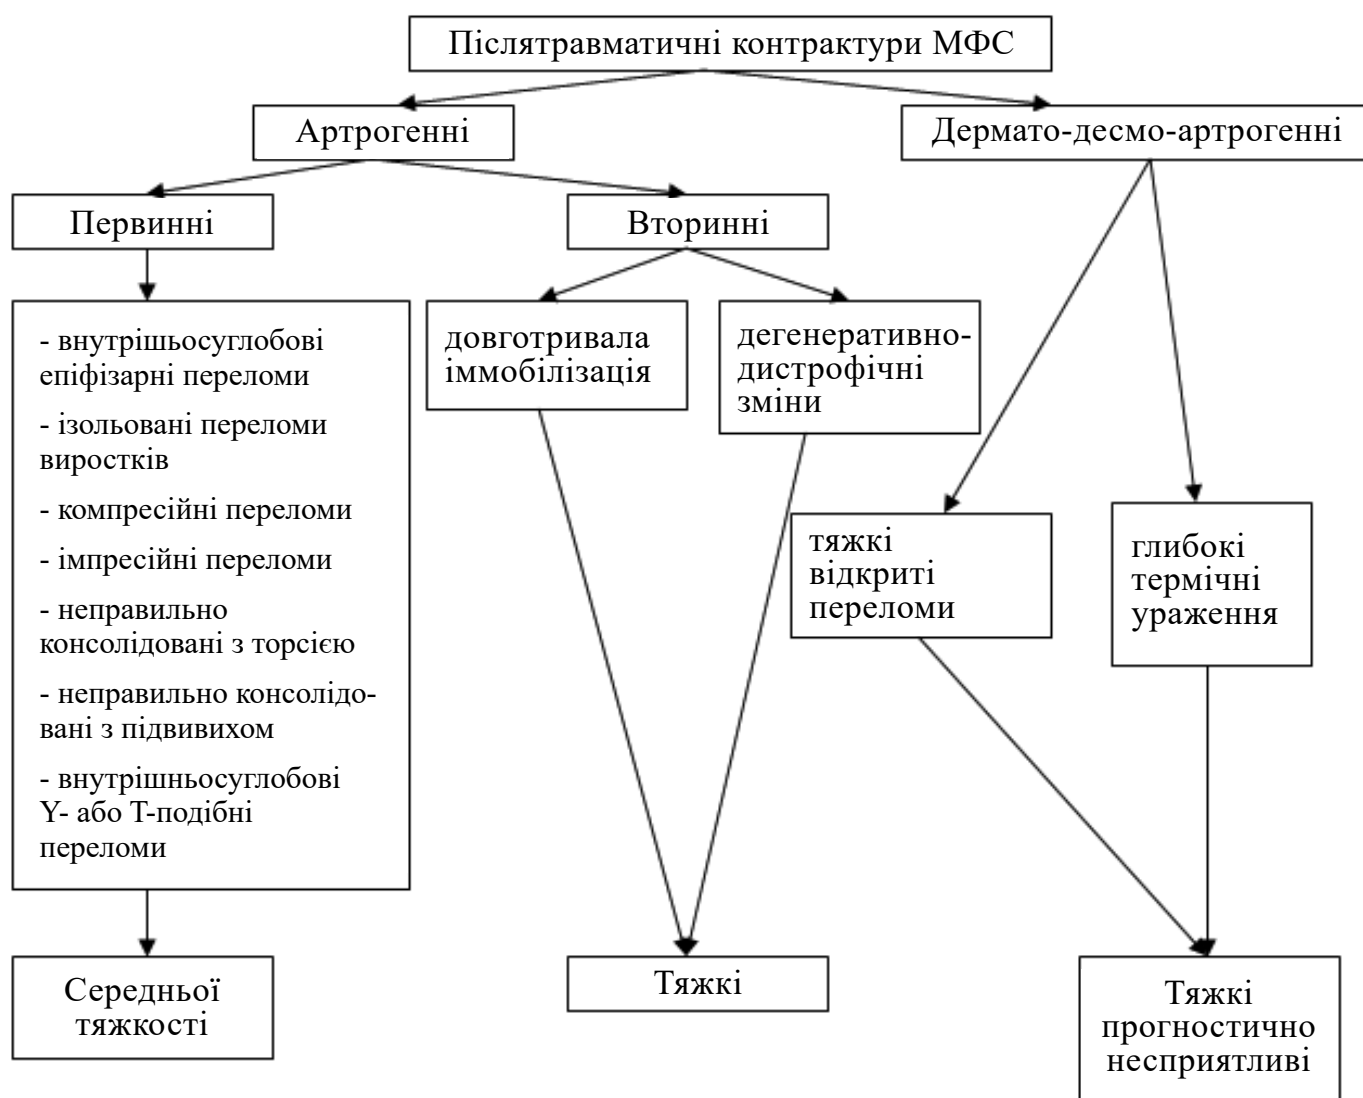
Післятравматичні контрактури МФС

Артрогенні

Дермато-десмо-артрогенні

Первинні

Вторинні

- внутрішьосуглобові епіфізарні переломи
- ізольовані переломи виростків
- компресійні переломи
- імпресійні переломи
- неправильно консолідовані з торсією
- неправильно консолідовані з підвивихом
- внутрішньосуглобові Y- або T-подібні переломи

довготривала иммобілізація

дегенеративно-дистрофічні зміни

тяжкі відкриті переломи

глибокі термічні ураження

Середньої тяжкості

Тяжкі

Тяжкі прогностично несприятливі